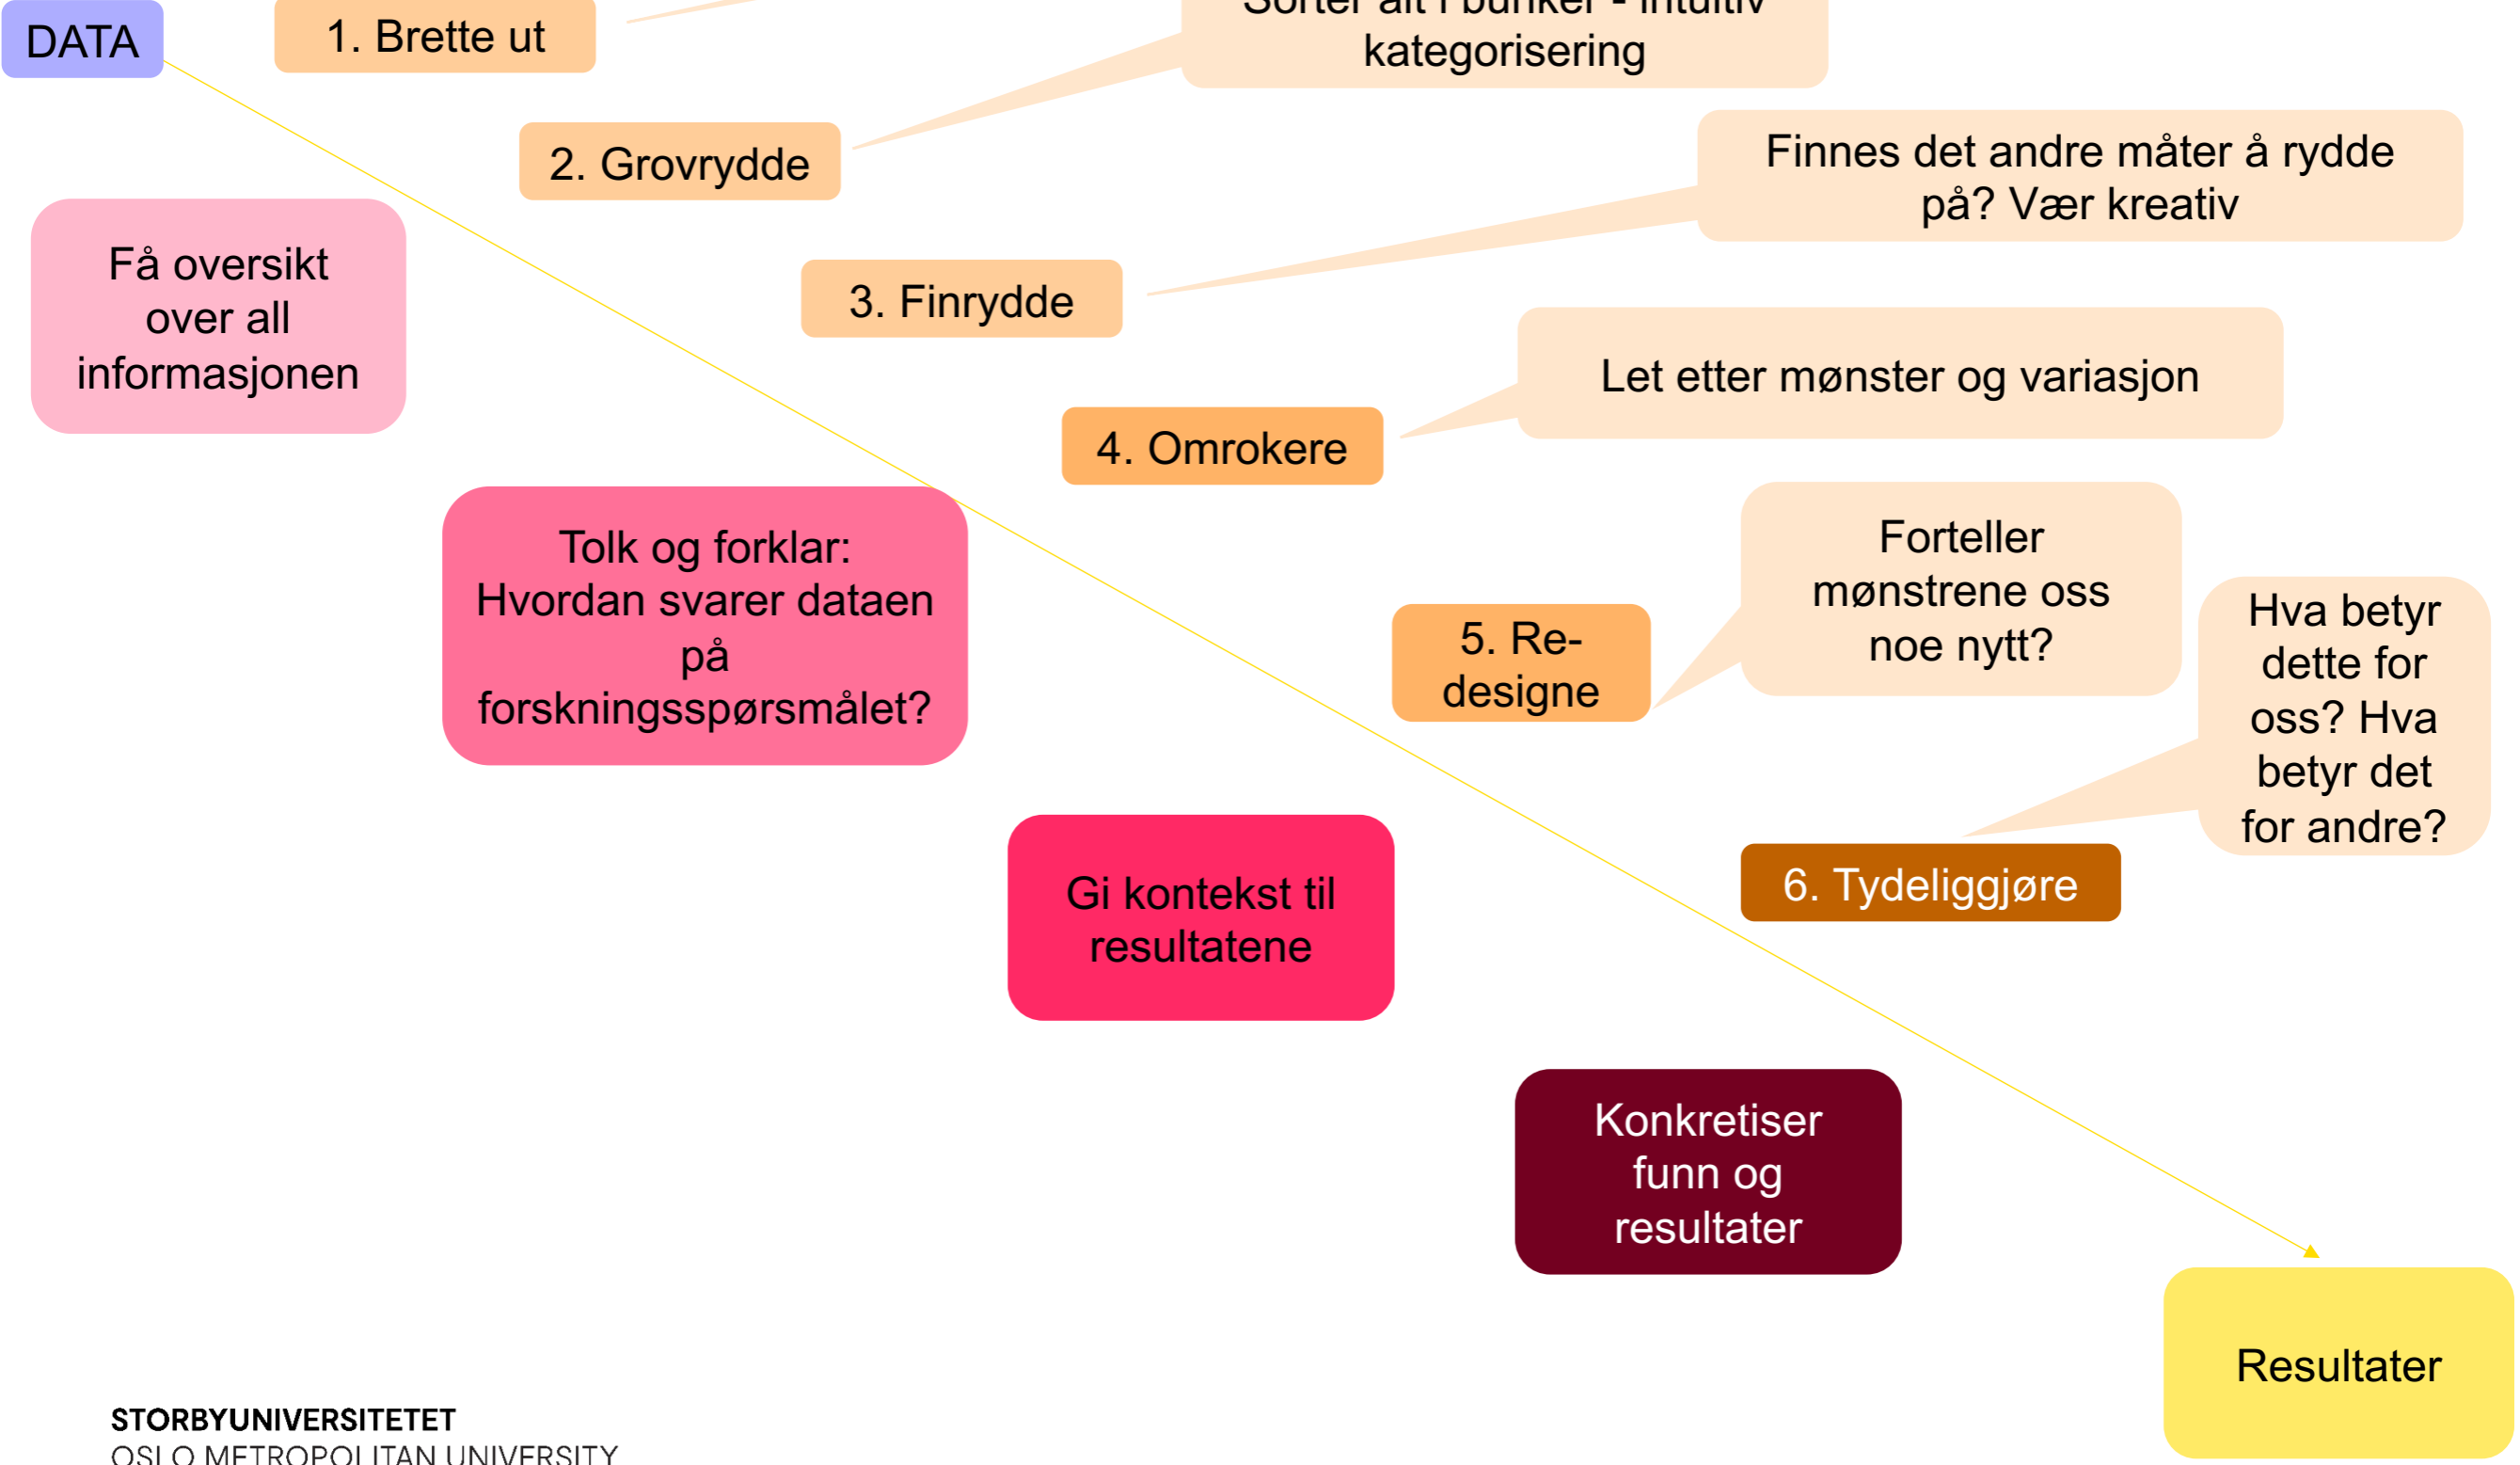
DATA

1. Brette ut

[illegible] kategorisering

2. Grovrydde

Finnes det andre måter å rydde på? Vær kreativ

Få oversikt over all informasjonen

3. Finrydde

Let etter mønster og variasjon

4. Omrokere

Tolk og forklar: Hvordan svarer dataen på forskningsspørsmålet?

Forteller mønstrene oss noe nytt?

5. Re-designe

Hva betyr dette for oss? Hva betyr det for andre?

6. Tydeliggjøre

Gi kontekst til resultatene

Konkretiser funn og resultater

Resultater

STORBYUNIVERSITETET
OSLO METROPOLITAN UNIVERSITY